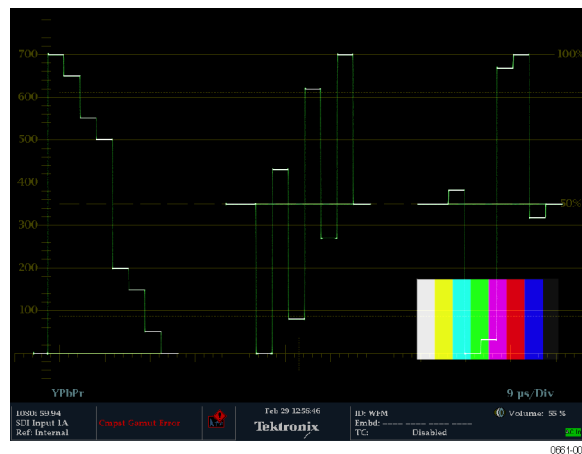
700
600
500
400
300
200
100
100%
50%
YPbPr
9 µs/Div
1080: 59.94
SDI Input 1A
Ref: Internal
Output Gamut Error
Feb 29 12:56:46
Tektronix
ID: WFM
Embd: ---- ---- ---- ----
TC: Disabled
Volume: 55 %
0661-00